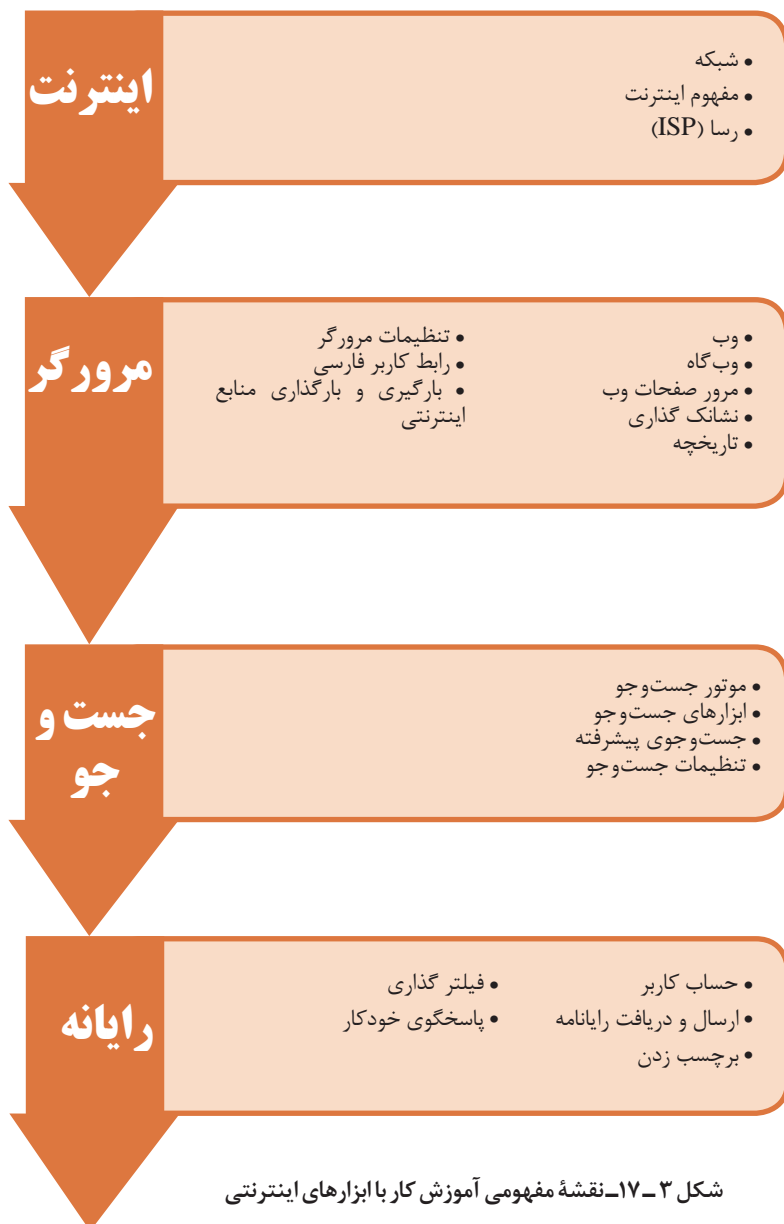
اینترنت

• شبکه
• مفهوم اینترنت
• رسا (ISP)

مرورگر

• وب
• وب‌گاه
• مرور صفحات وب
• نشانک گذاری
• تاریخچه

• تنظیمات مرورگر
• رابط کاربر فارسی
• بارگیری و بارگذاری منابع اینترنتی

جست و جو

• موتور جست‌وجو
• ابزارهای جست‌وجو
• جست‌وجوی پیشرفته
• تنظیمات جست‌وجو

رایانه

• حساب کاربر
• ارسال و دریافت رایانامه
• برچسب زدن

• فیلتر گذاری
• پاسخگوی خودکار

شکل ۳ ــ ۱۷ــ نقشهٔ مفهومی آموزش کار با ابزارهای اینترنتی